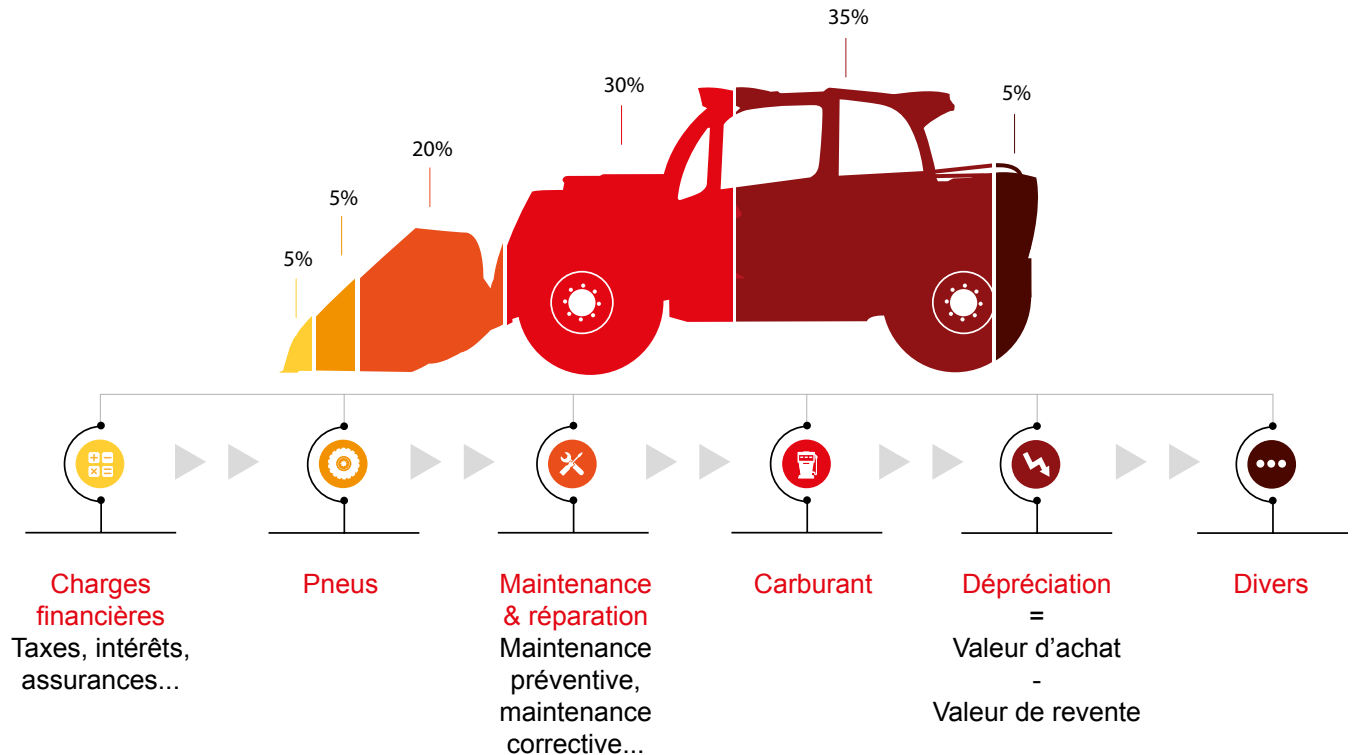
35%

30%

5%

20%

5%

5%

Charges financières
Taxes, intérêts, assurances...

Pneus

Maintenance & réparation
Maintenance préventive, maintenance corrective...

Carburant

Dépréciation
=
Valeur d'achat
-
Valeur de revente

Divers